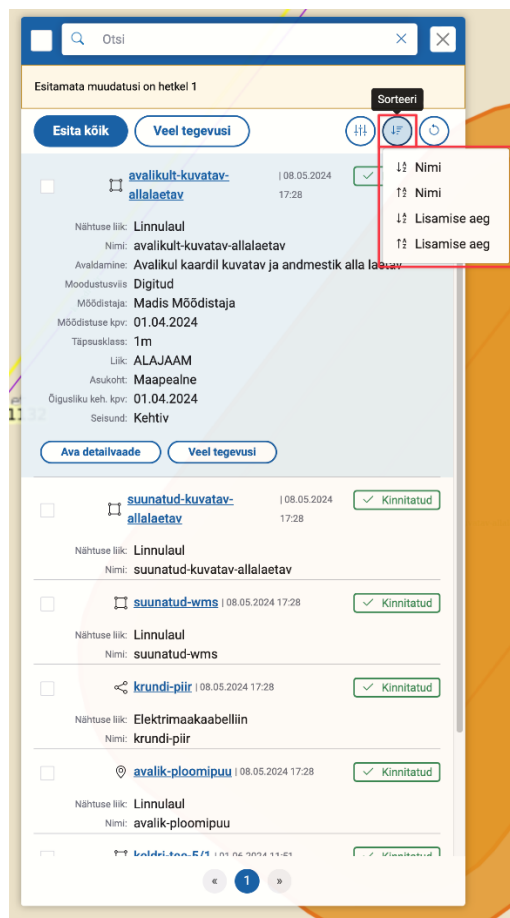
Otsi

Esitamata muudatusi on hetkel 1

Sorteeri

Esita kõik
Veel tegevusi

Nimi
Nimi
Lisamise aeg
Lisamise aeg

avalikult-kuvatav-allalaetav | 08.05.2024 17:28

Nähtuse liik: Linnulaul
Nimi: avalikult-kuvatav-allalaetav
Avaldamine: Avalikul kaardil kuvatav ja andmestik alla laetav
Moodustusviis: Digitud
Mõõdistaja: Madis Mõõdistaja
Mõõdistuse kpv: 01.04.2024
Täpsusklass: 1m
Liik: ALAJAAM
Asukoht: Maapealne
Õigusliku keh. kpv: 01.04.2024
Seisund: Kehtiv

Ava detailvaade
Veel tegevusi

suunatud-kuvatav-allalaetav | 08.05.2024 17:28
Kinnitatud
Nähtuse liik: Linnulaul
Nimi: suunatud-kuvatav-allalaetav

suunatud-wms | 08.05.2024 17:28
Kinnitatud
Nähtuse liik: Linnulaul
Nimi: suunatud-wms

krundi-piir | 08.05.2024 17:28
Kinnitatud
Nähtuse liik: Elektrimaakaabelliin
Nimi: krundi-piir

avalik-ploomipuu | 08.05.2024 17:28
Kinnitatud
Nähtuse liik: Linnulaul
Nimi: avalik-ploomipuu

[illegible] | 01.06.2024 11:51
Kinnitatud

«
1
»

1132